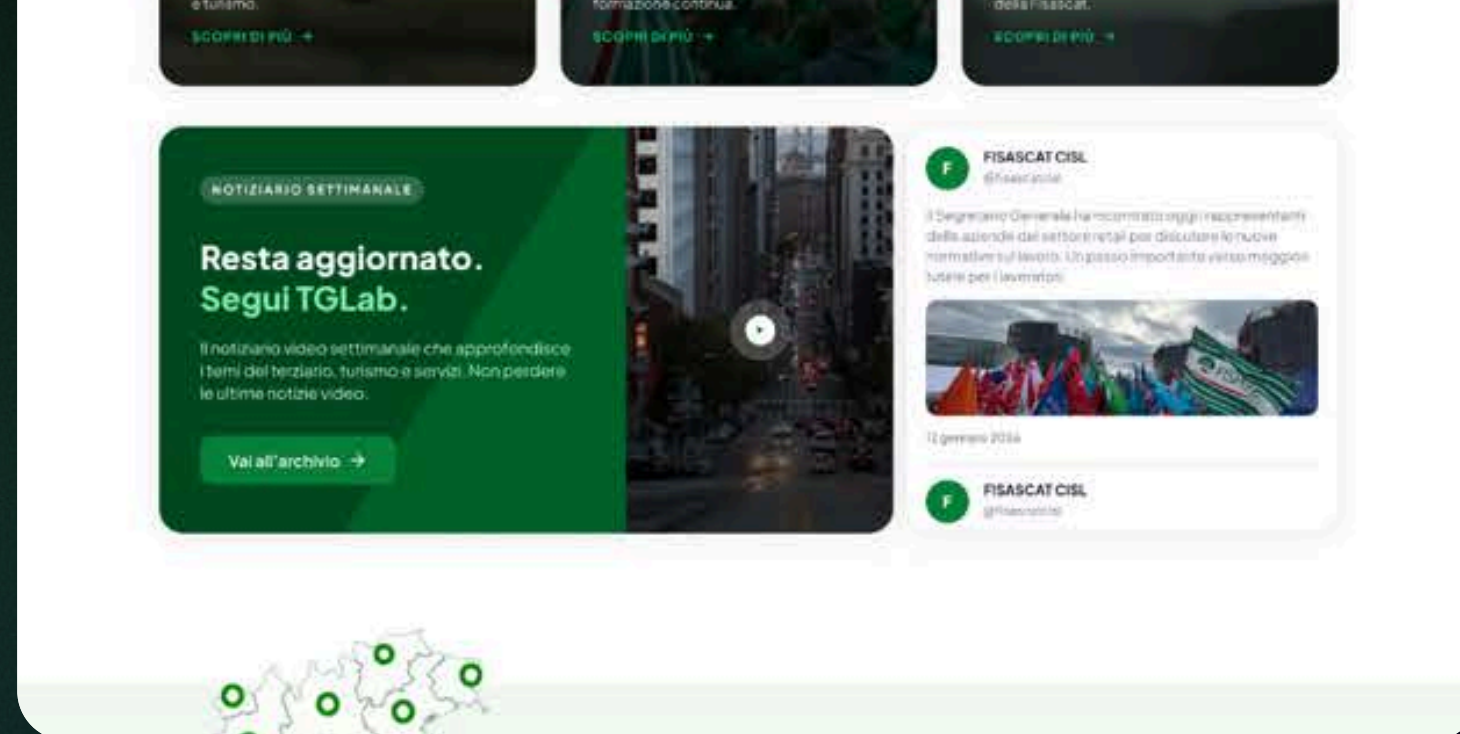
e turismo.

SCOPRI DI PIÙ →

formazione continua.

SCOPRI DI PIÙ →

della Fisascat.

SCOPRI DI PIÙ →

NOTIZIARIO SETTIMANALE

Resta aggiornato.
Segui TGLab.

Il notiziario video settimanale che approfondisce i temi del terziario, turismo e servizi. Non perdere le ultime notizie video.

Vai all'archivio →

F FISASCAT CISL
@fisascatcisl

Il Segretario Generale ha incontrato oggi i rappresentanti delle aziende del settore retail per discutere le nuove normative sul lavoro. Un passo importante verso maggiori tutele per i lavoratori.

12 gennaio 2026

F FISASCAT CISL
@fisascatcisl